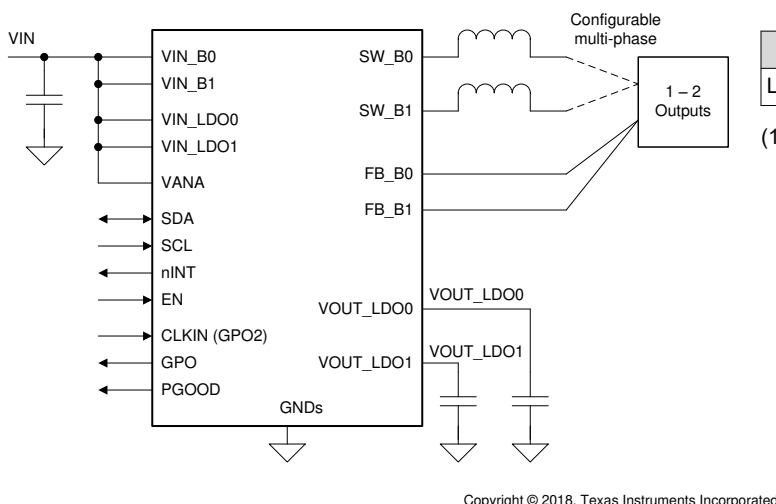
VIN

VIN_B0
VIN_B1
VIN_LDO0
VIN_LDO1
VANA
SDA
SCL
nINT
EN
CLKIN (GPO2)
GPO
PGOOD

SW_B0
SW_B1
FB_B0
FB_B1
VOUT_LDO0
VOUT_LDO1
GNDs

Configurable multi-phase

1 – 2 Outputs

VOUT_LDO0
VOUT_LDO1

L

(1

Copyright © 2018, Texas Instruments Incorporated